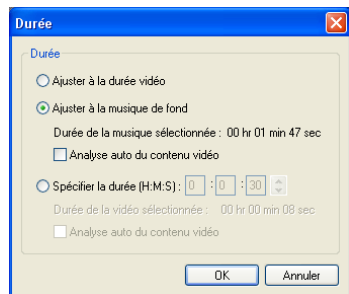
Durée

Durée

Ajuster à la durée vidéo

Ajuster à la musique de fond

Durée de la musique sélectionnée : 00 hr 01 min 47 sec

Analyse auto du contenu vidéo

Spécifier la durée (H:M:S) : 0 : 0 : 30

Durée de la vidéo sélectionnée : 00 hr 00 min 08 sec

Analyse auto du contenu vidéo

OK

Annuler